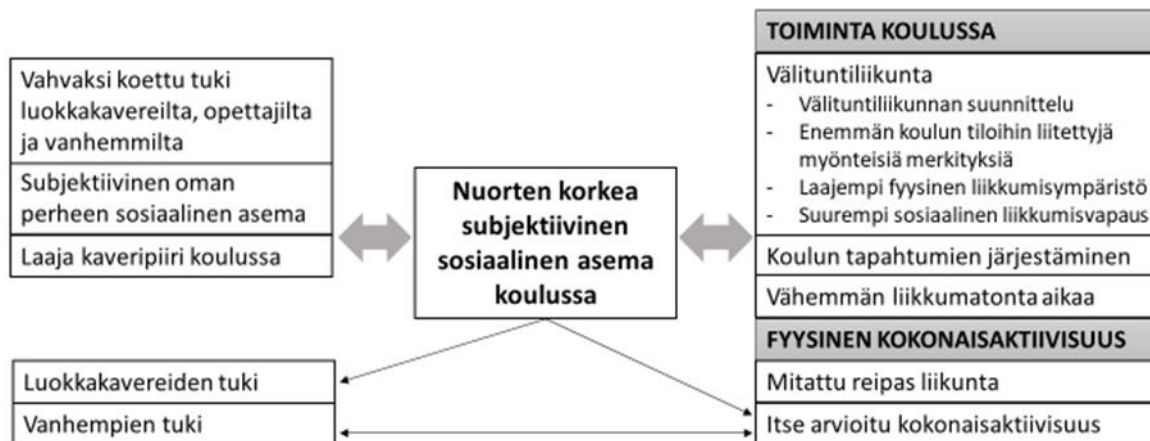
Vahvaksi koettu tuki luokkakavereilta, opettajilta ja vanhemmilta

Subjektiivinen oman perheen sosiaalinen asema

Laaja kaveripiiri koulussa

Nuorten korkea subjektiivinen sosiaalinen asema koulussa

TOIMINTA KOULUSSA

Välituntiliikunta
- Välituntiliikunnan suunnittelu
- Enemmän koulun tiloihin liitettyjä myönteisiä merkityksiä
- Laajempi fyysinen liikkumisympäristö
- Suurempi sosiaalinen liikkumisvapaus

Koulun tapahtumien järjestäminen

Vähemmän liikkumatonta aikaa

FYYSINEN KOKONAISAKTIIVISUUS

Mitattu reipas liikunta

Itse arvioitu kokonaisaktiivisuus

Luokkakavereiden tuki

Vanhempien tuki